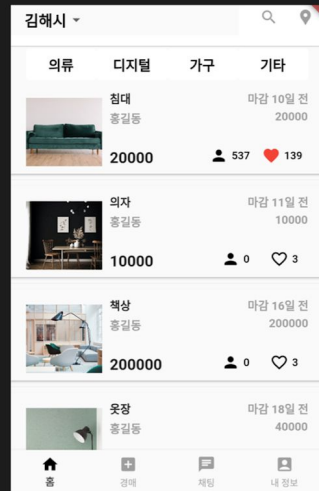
김해시

의류 디지털 가구 기타

침대
홍길동
마감 10일 전
20000
20000
537 139

의자
홍길동
마감 11일 전
10000
10000
0 3

책상
홍길동
마감 16일 전
200000
200000
0 3

옷장
홍길동
마감 18일 전
40000

홈 경매 채팅 내 정보